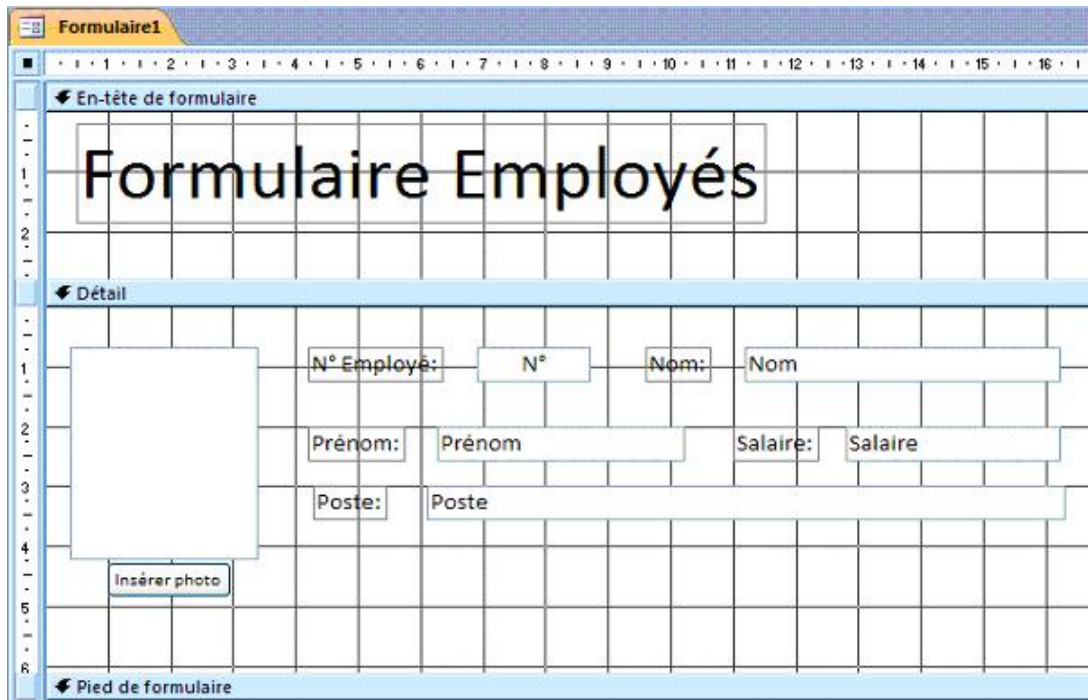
Formulaire1

1 2 3 4 5 6 7 8 9 10 11 12 13 14 15 16

En-tête de formulaire

1
2

Formulaire Employés

Détail

1
2
3
4
5
6

N° Employé: N° Nom: Nom

Prénom: Prénom Salaire: Salaire

Poste: Poste

Insérer photo

Pied de formulaire